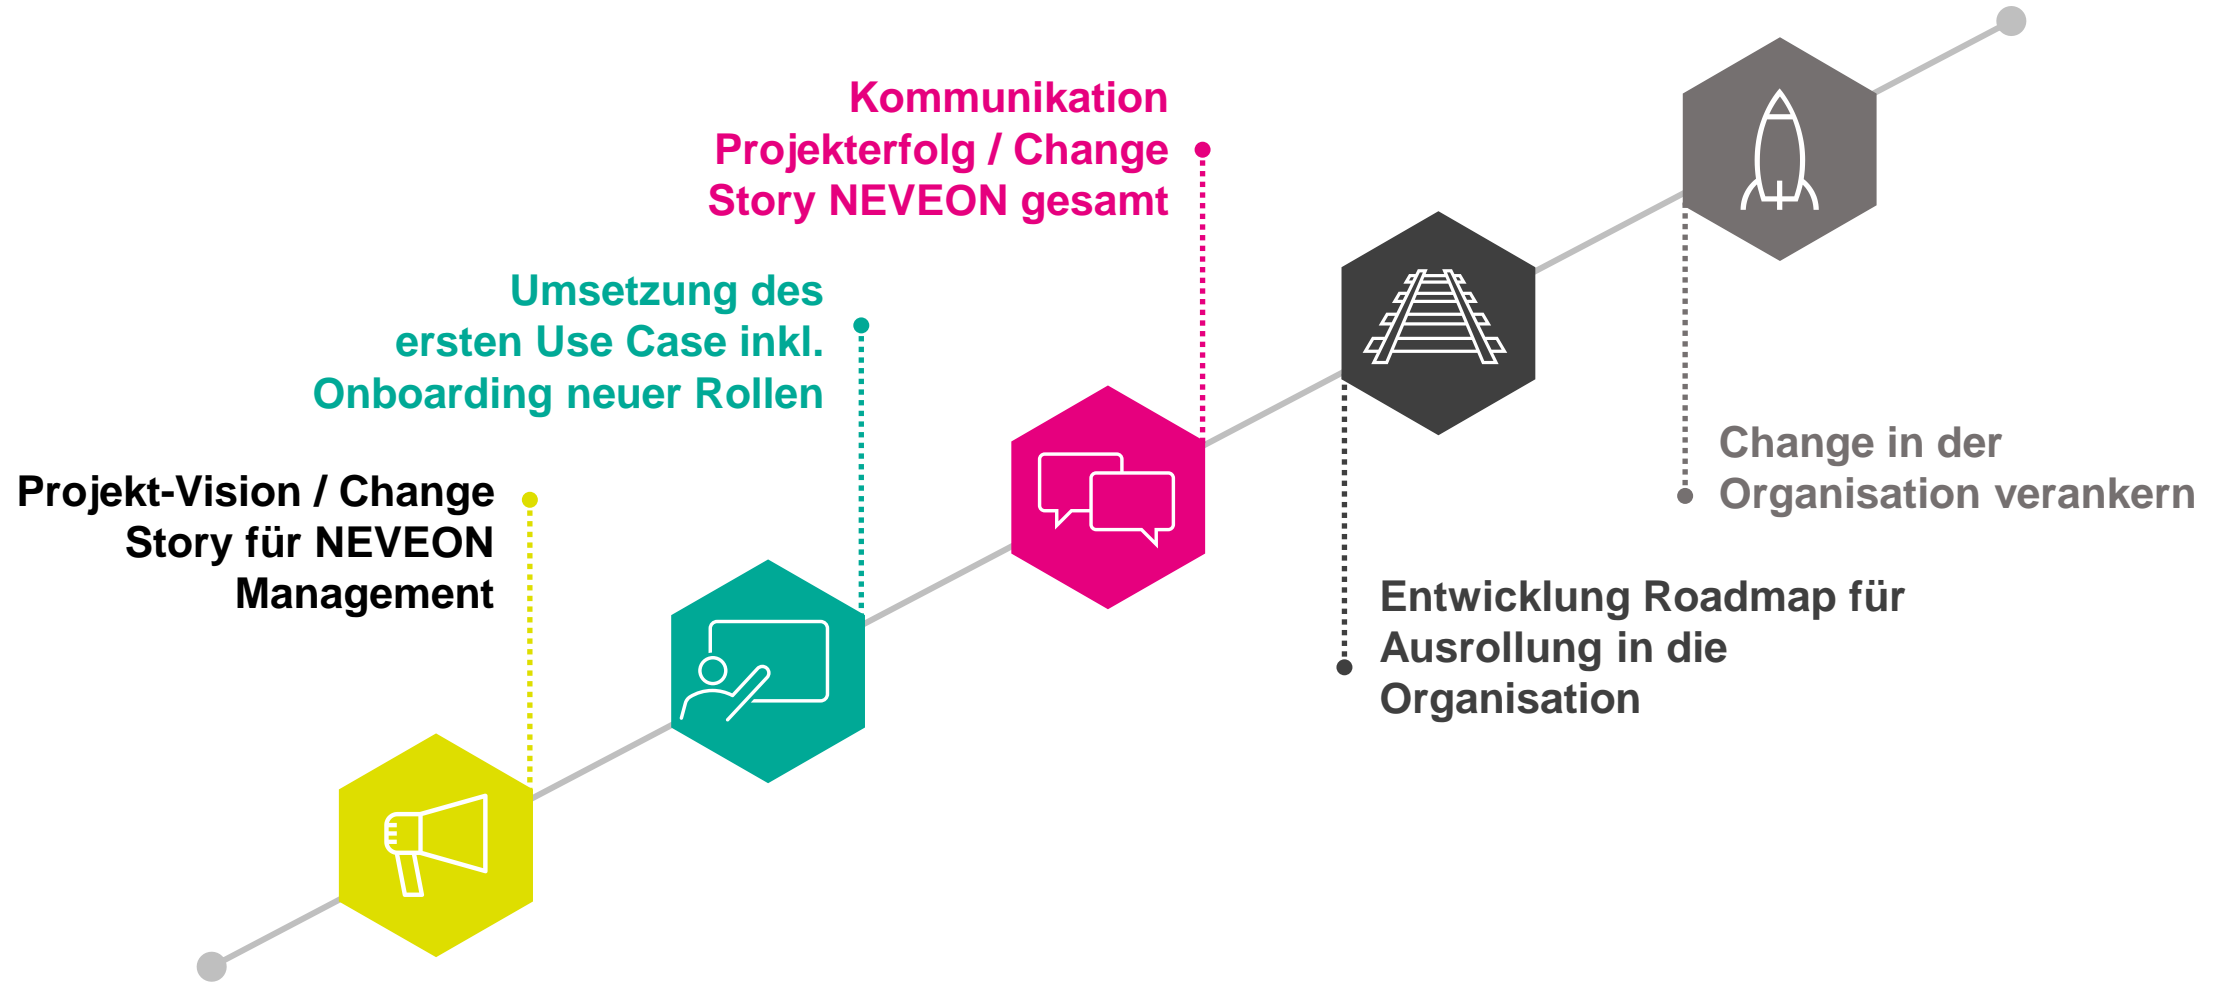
Kommunikation Projekterfolg / Change Story NEVEON gesamt

Umsetzung des ersten Use Case inkl. Onboarding neuer Rollen

Projekt-Vision / Change Story für NEVEON Management

Change in der Organisation verankern

Entwicklung Roadmap für Ausrollung in die Organisation